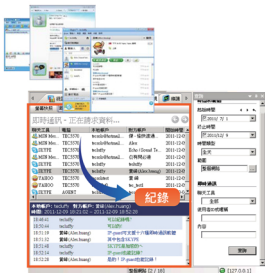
即時通訊 - 正在讀取資料...

| 名稱 | 帳號 | 我的帳號 | 對方帳號 | 時間 |
|---|---|---|---|---|
| MSN Mes... | TEC3570 | tecisfo@hotmail... | Ahri | 2011-12 |
| MSN Mes... | TEC3570 | tecisfo@hotmail... | Alice | 2011-12 |
| MSN Mes... | TEC3570 | tecisfo@hotmail... | Alice (Gmail Ta... | 2011-12 |
| MSN Mes... | TEC3570 | tecisfo@hotmail... | Allen | 2011-12 |
| SKYPE | TEC3570 | tecisfo | 黃綠(Alex.huang) | 2011-12 |
| SKYPE | TEC3570 | tecisfo | 黃綠(Alex.huang) | 2011-12 |
| YAHOO | TEC3570 | tecisfo | | 2011-12 |
| YAHOO | TEC3570 | tecisfo | | 2011-12 |
| SKYPE | AGENT | | | 2011-12 |

紀錄

| 時間 | 帳號 | 內容 |
|---|---|---|
| 18:51:11 | tecisfo | 有以信 |
| 18:51:29 | 黃綠(Alex.huang) | 是的 |
| 18:51:32 | tecisfo | 有以信 |
| 18:51:52 | 黃綠(Alex.huang) | IP-guard是否 |
| 18:52:19 | tecisfo | |
| 18:52:46 | 黃綠(Alex.huang) | |
| 18:53:36 | tecisfo | |

範圍
時間範圍
星期
2010/1/1
終止時間
2011/12/9
時間型態
全天
類型
星期
限制
選項
關鍵字
使用者
內容
[127.0.0.1]